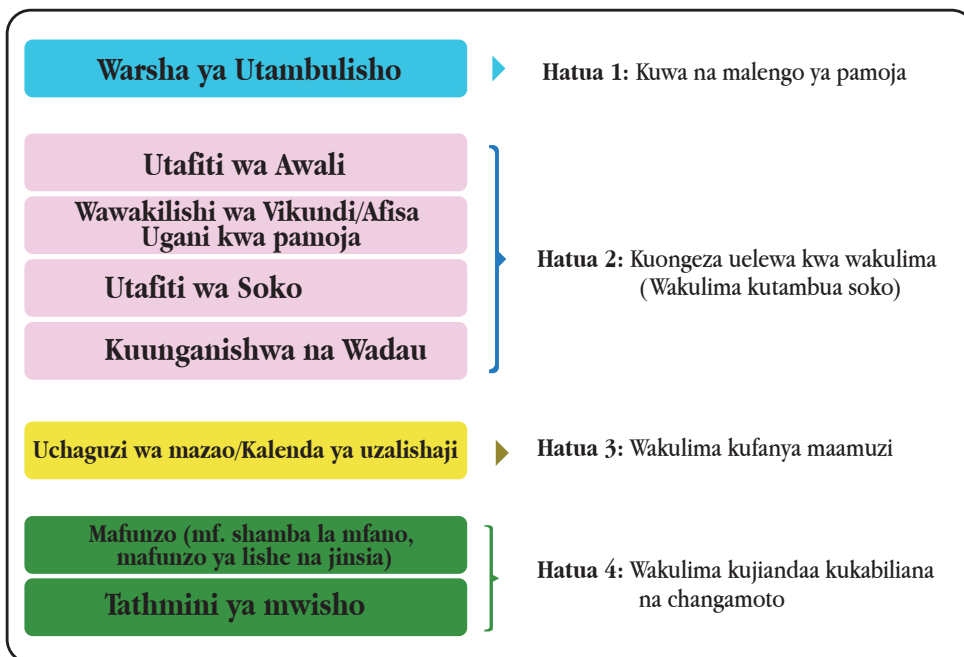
Warsha ya Utambulisho

Hatua 1: Kuwa na malengo ya pamoja

Utafiti wa Awali

Wawakilishi wa Vikundi/Afisa Ugani kwa pamoja

Utafiti wa Soko

Kuunganishwa na Wadau

Hatua 2: Kuongeza uelewa kwa wakulima (Wakulima kutambua soko)

Uchaguzi wa mazao/Kalenda ya uzalishaji

Hatua 3: Wakulima kufanya maamuzi

Mafunzo (mf. shamba la mfano, mafunzo ya lishe na jinsia)

Tathmini ya mwisho

Hatua 4: Wakulima kujiandaa kukabiliana na changamoto